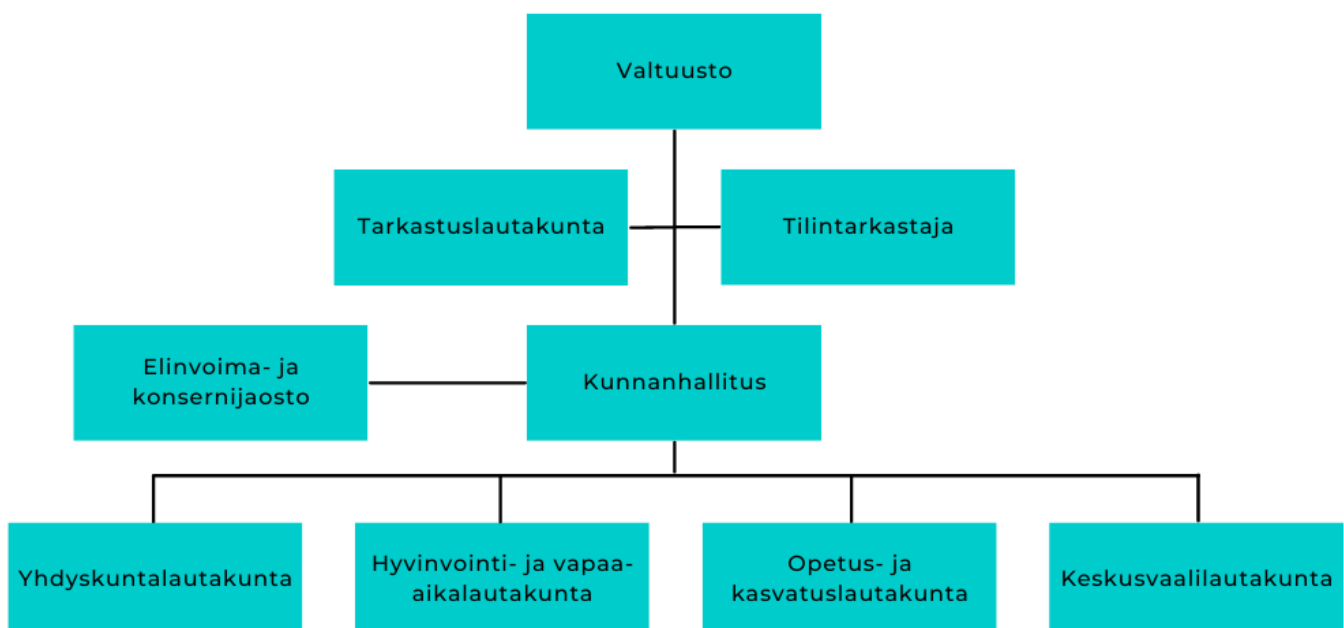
Valtuusto

Tarkastuslautakunta

Tilintarkastaja

Elinvoima- ja konsernijaosto

Kunnanhallitus

Yhdyskuntalautakunta

Hyvinvointi- ja vapaa-aikalautakunta

Opetus- ja kasvatuslautakunta

Keskusvaalilautakunta